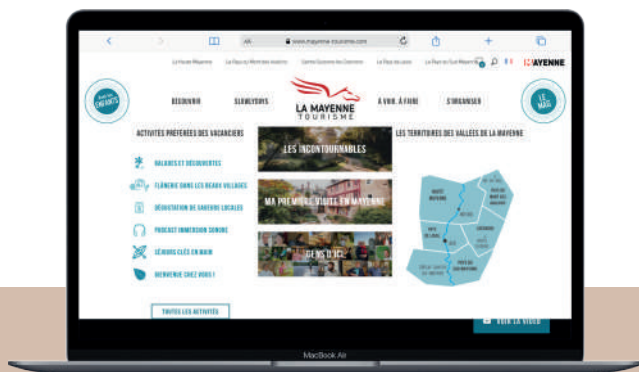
AA www.mayenne-tourisme.com

La Haute Mayenne La Pays du Mont des Avaloirs Centre Sources des Coevrons Le Pays de Laval Le Pays du Sud Mayenne MAYENNE

Avec les ENFANTS

DÉCOUVRIR SLOWLYSONS LA MAYENNE TOURISME À VOIR, À FAIRE S'ORGANISER

LE MAG

ACTIVITÉS PRÉFÉRÉES DES VACANCIERS

BALADES ET DÉCOUVERTES

FLÂNERIE DANS LES BEAUX VILLAGES

DÉGUSTATION DE SAVEURS LOCALES

PODCAST IMMERSION SONORE

SÉJOURS CLÉS EN MAIN

BIENVENUE CHEZ VOUS !

TOUTES LES ACTIVITÉS

LES INCONTOURNABLES

MA PREMIÈRE VISITE EN MAYENNE

GENS D'ICI

LES TERRITOIRES DES VALLÉES DE LA MAYENNE

HAUTE MAYENNE

PAYS DE LAVAL

PAYS DU SUD MAYENNE

VOIR LA VIDEO

MacBook Air